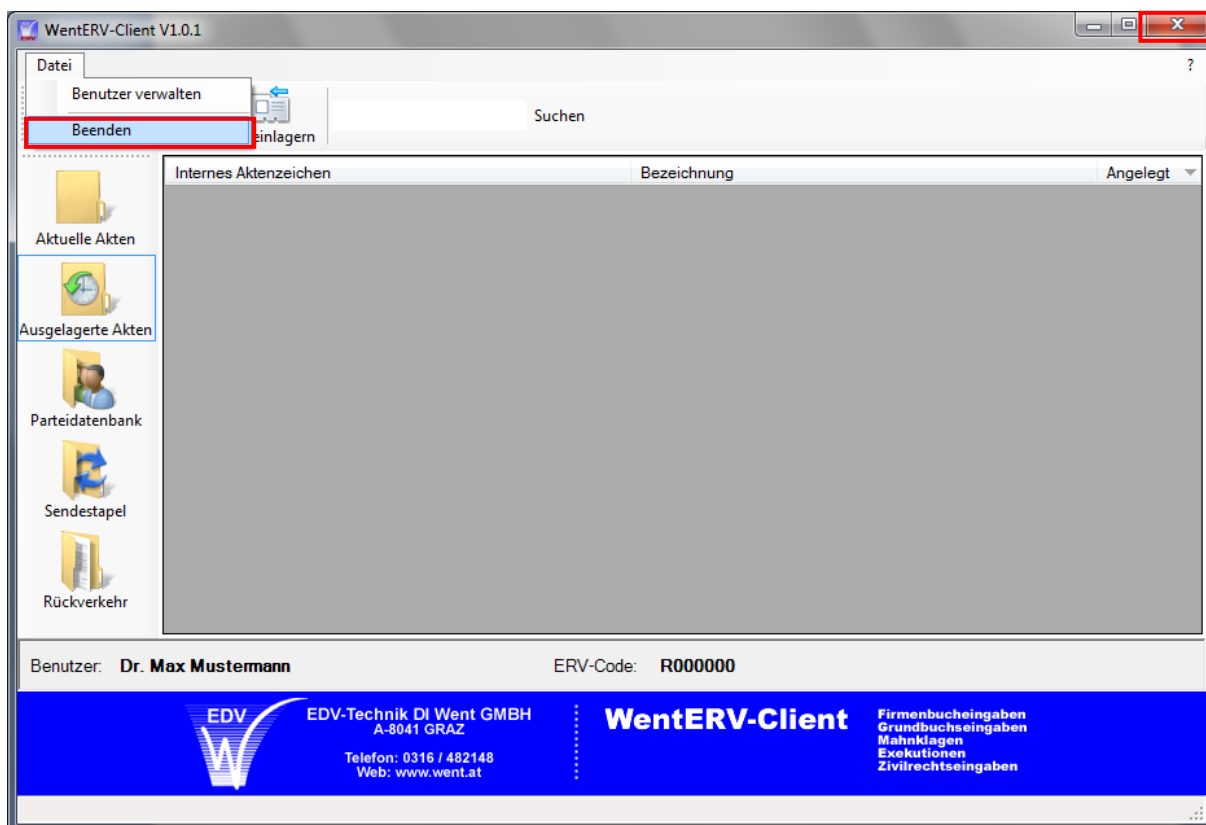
WentERV-Client V1.0.1

Datei

?

Benutzer verwalten

Beenden

einlagern

Suchen

Aktuelle Akten

Ausgelagerte Akten

Parteidatenbank

Sendestapel

Rückverkehr

| Internes Aktenzeichen | Bezeichnung | Angelegt |
|---|---|---|

Benutzer: Dr. Max Mustermann

ERV-Code: R000000

EDV

EDV-Technik DI Went GMBH
A-8041 GRAZ

Telefon: 0316 / 482148
Web: www.went.at

WentERV-Client

Firmenbucheingaben
Grundbuchseingaben
Mahnklagen
Exekutionen
Zivilrechtseingaben